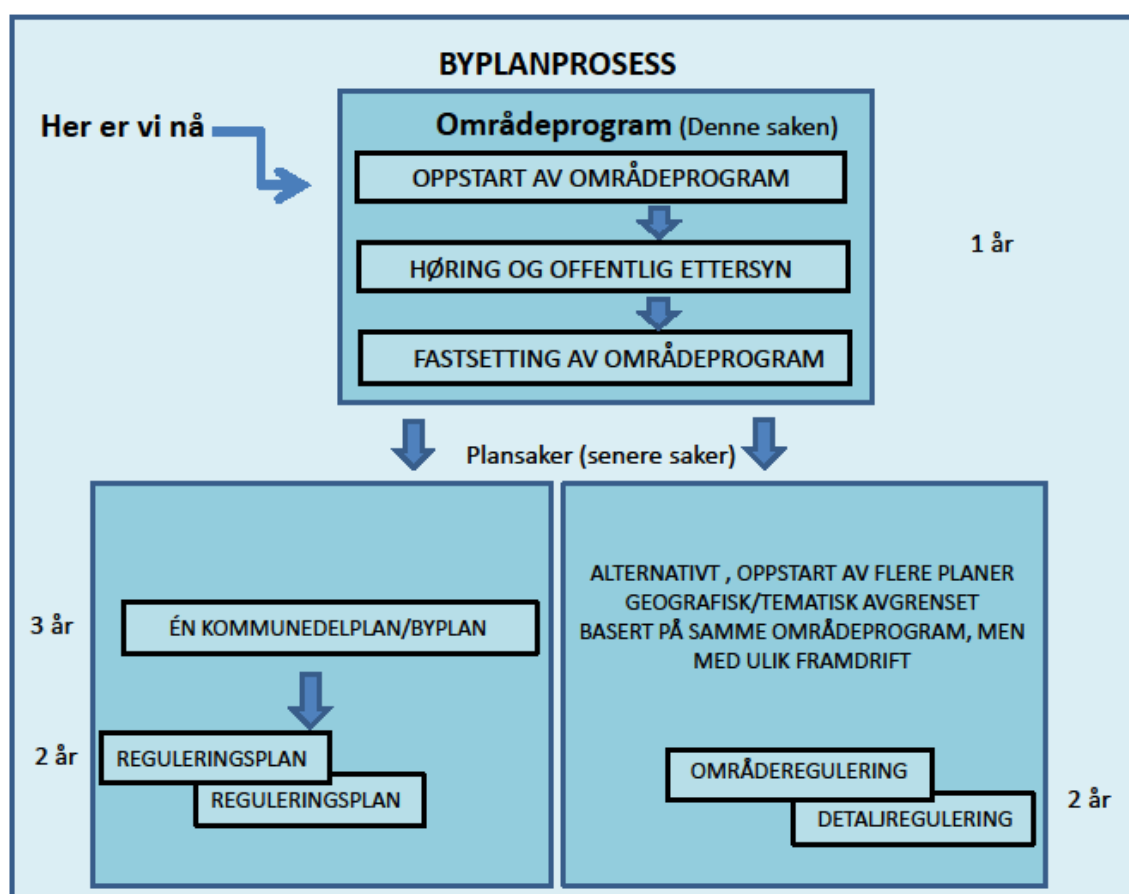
BYPLANPROSESS

Her er vi nå

Områdeprogram (Denne saken)

OPPSTART AV OMRÅDEPROGRAM

HØRING OG OFFENTLIG ETTERSYN

FASTSETTING AV OMRÅDEPROGRAM

1 år

Plansaker (senere saker)

3 år

ÉN KOMMUNEDELPLAN/BYPLAN

2 år

REGULERINGSPLAN

REGULERINGSPLAN

ALTERNATIVT , OPPSTART AV FLERE PLANER GEOGRAFISK/TEMATISK AVGRENSET BASERT PÅ SAMME OMRÅDEPROGRAM, MEN MED ULIK FRAMDRIFT

OMRÅDEREGULERING

DETALJREGULERING

2 år